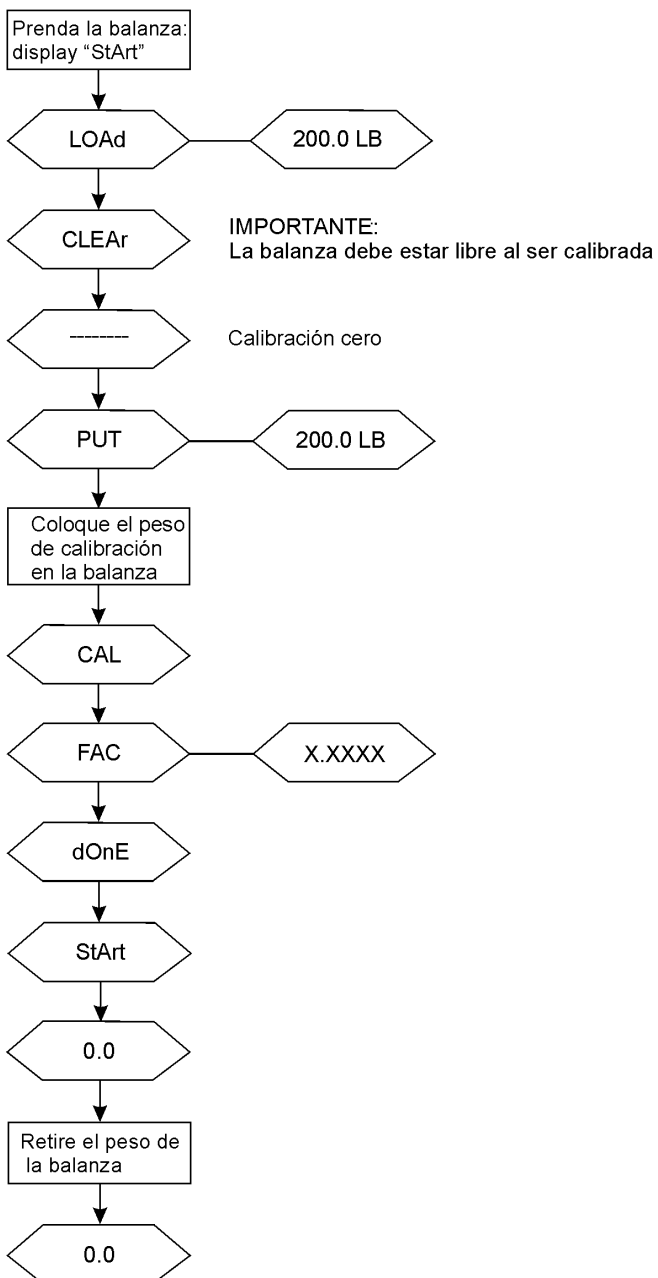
Prenda la balanza: display “StArt”

LOAd

200.0 LB

CLEAr

IMPORTANTE:
La balanza debe estar libre al ser calibrada

--------

Calibración cero

PUT

200.0 LB

Coloque el peso de calibración en la balanza

CAL

FAC

X.XXXX

dOnE

StArt

0.0

Retire el peso de la balanza

0.0